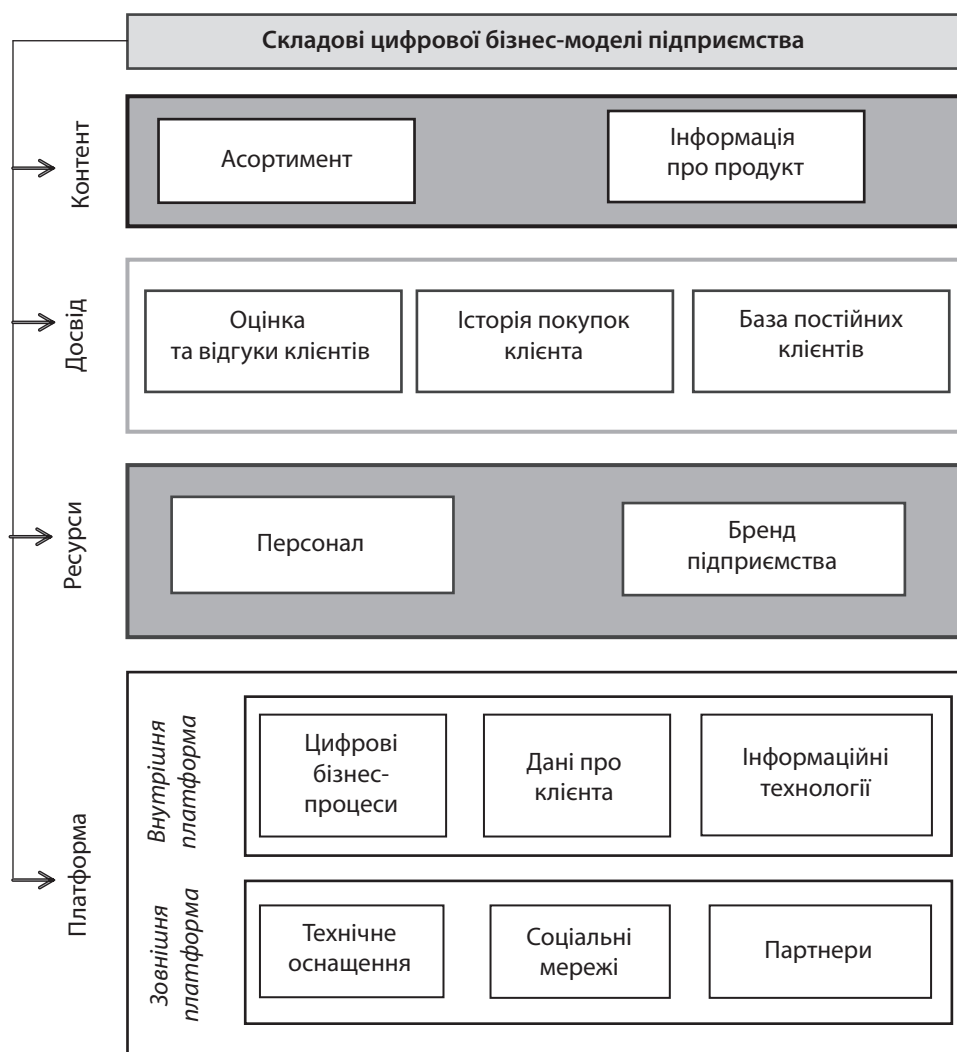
Складові цифрової бізнес-моделі підприємства

Контент

Асортимент

Інформація про продукт

Досвід

Оцінка та відгуки клієнтів

Історія покупок клієнта

База постійних клієнтів

Ресурси

Персонал

Бренд підприємства

Платформа

Внутрішня платформа

Цифрові бізнес-процеси

Дані про клієнта

Інформаційні технології

Зовнішня платформа

Технічне оснащення

Соціальні мережі

Партнери